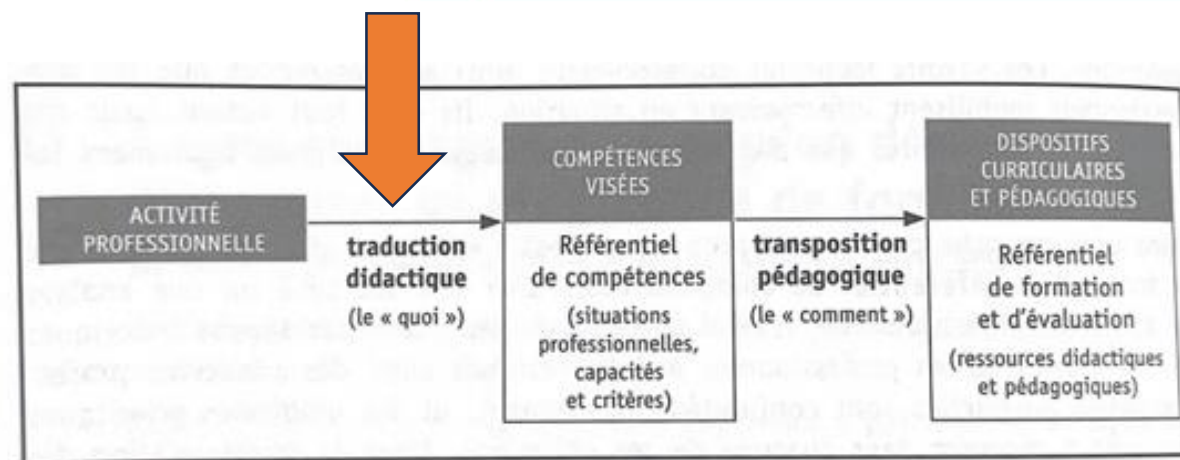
ACTIVITÉ PROFESSIONNELLE

traduction didactique
(le « quoi »)

COMPÉTENCES VISÉES

Référentiel de compétences
(situations professionnelles, capacités et critères)

transposition pédagogique
(le « comment »)

DISPOSITIFS CURRICULAIRES ET PÉDAGOGIQUES

Référentiel de formation et d'évaluation
(ressources didactiques et pédagogiques)